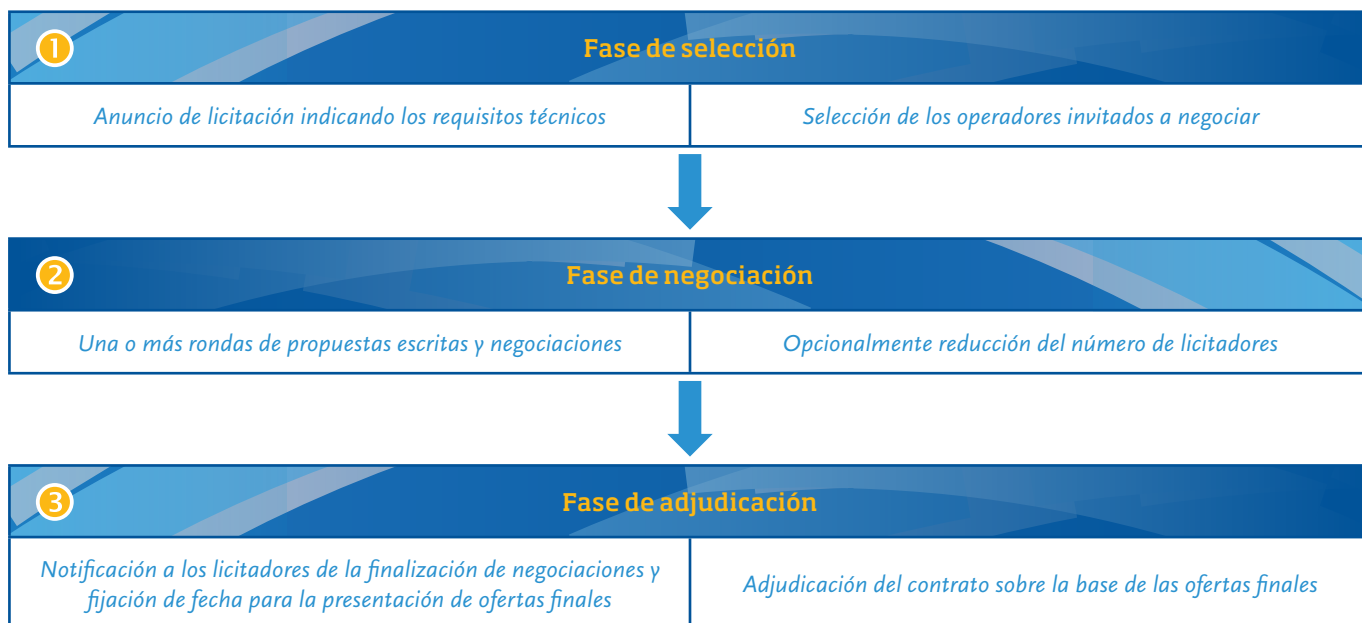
1 Fase de selección

Anuncio de licitación indicando los requisitos técnicos

Selección de los operadores invitados a negociar

2 Fase de negociación

Una o más rondas de propuestas escritas y negociaciones

Opcionalmente reducción del número de licitadores

3 Fase de adjudicación

Notificación a los licitadores de la finalización de negociaciones y fijación de fecha para la presentación de ofertas finales

Adjudicación del contrato sobre la base de las ofertas finales